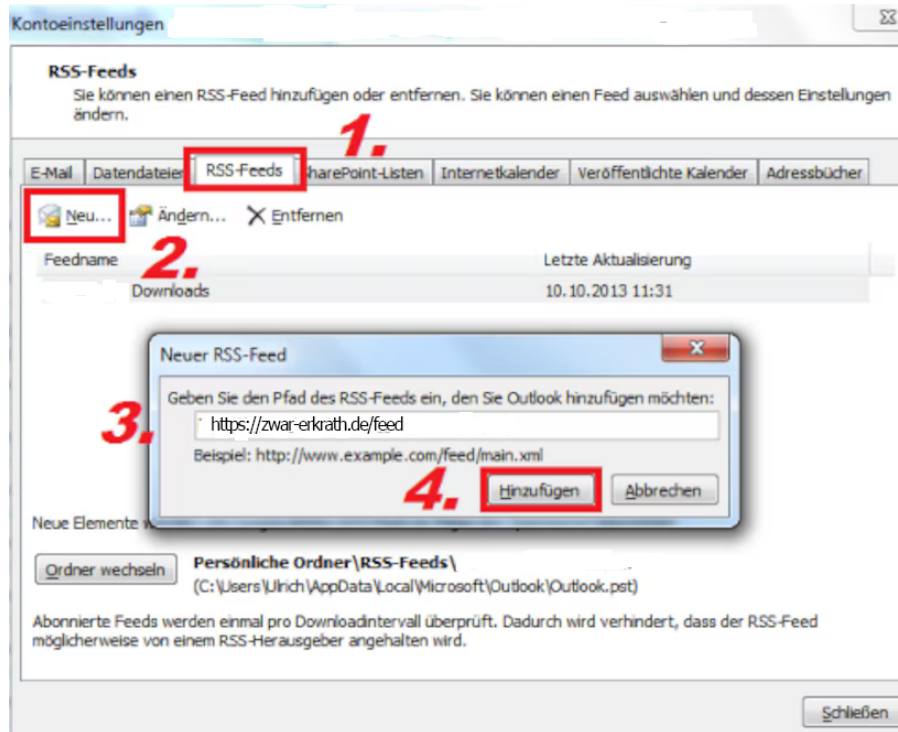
Kontoeinstellungen

RSS-Feeds
Sie können einen RSS-Feed hinzufügen oder entfernen. Sie können einen Feed auswählen und dessen Einstellungen ändern.

1.

E-Mail | Datendateien | RSS-Feeds | SharePoint-Listen | Internetkalender | Veröffentlichte Kalender | Adressbücher

Neu... Ändern... Entfernen

2.

| Feedname | Letzte Aktualisierung |
|---|---|
| Downloads | 10.10.2013 11:31 |

Neuer RSS-Feed

Geben Sie den Pfad des RSS-Feeds ein, den Sie Outlook hinzufügen möchten:

3.

https://zwar-erkrath.de/feed

Beispiel: http://www.example.com/feed/main.xml

4.

Hinzufügen Abbrechen

Neue Elemente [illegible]

Ordner wechseln Persönliche Ordner\RSS-Feeds\
(C:\Users\Ulrich\AppData\Local\Microsoft\Outlook\Outlook.pst)

Abonnierte Feeds werden einmal pro Downloadintervall überprüft. Dadurch wird verhindert, dass der RSS-Feed möglicherweise von einem RSS-Herausgeber angehalten wird.

Schließen